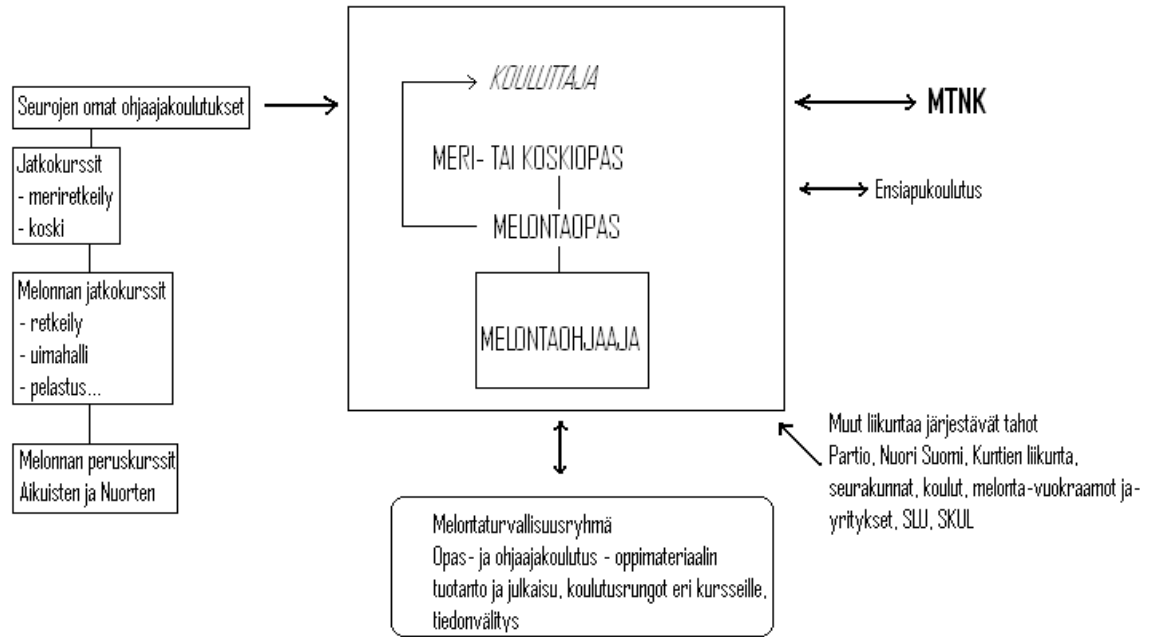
Seurojen omat ohjaajakoulutukset

Jatkokurssit
- meriretkeily
- koski

Melonnan jatkokurssit
- retkeily
- uimahalli
- pelastus...

Melonnan peruskurssit
Aikuisten ja Nuorten

KOULUTTAJA

MERI- TAI KOSKIOPAS

MELONTAOPAS

MELONTAOHJAAJA

MTNK

Ensiapukoulutus

Muut liikuntaa järjestävät tahot
Partio, Nuori Suomi, Kuntien liikunta, seurakunnat, koulut, melonta-vuokraamot ja yritykset, SLU, SKUL

Melontaturvallisuusryhmä
Opas- ja ohjaajakoulutus - oppimateriaalin tuotanto ja julkaisu, koulutusrungot eri kursseille, tiedonvälitys